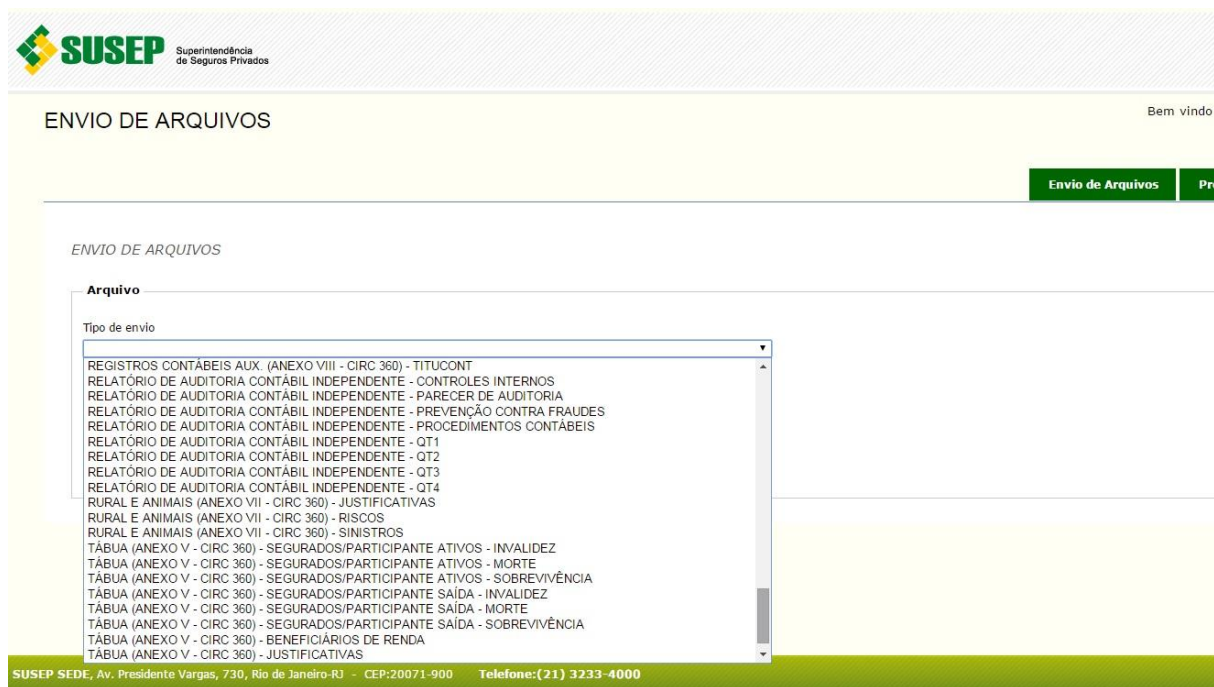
SUSEP Superintendência de Seguros Privados

ENVIO DE ARQUIVOS

Bem vindo

Envio de Arquivos

Pr

ENVIO DE ARQUIVOS

Arquivo

Tipo de envio

REGISTROS CONTÁBEIS AUX. (ANEXO VIII - CIRC 360) - TITUCONT
RELATÓRIO DE AUDITORIA CONTÁBIL INDEPENDENTE - CONTROLES INTERNOS
RELATÓRIO DE AUDITORIA CONTÁBIL INDEPENDENTE - PARECER DE AUDITORIA
RELATÓRIO DE AUDITORIA CONTÁBIL INDEPENDENTE - PREVENÇÃO CONTRA FRAUDES
RELATÓRIO DE AUDITORIA CONTÁBIL INDEPENDENTE - PROCEDIMENTOS CONTÁBEIS
RELATÓRIO DE AUDITORIA CONTÁBIL INDEPENDENTE - QT1
RELATÓRIO DE AUDITORIA CONTÁBIL INDEPENDENTE - QT2
RELATÓRIO DE AUDITORIA CONTÁBIL INDEPENDENTE - QT3
RELATÓRIO DE AUDITORIA CONTÁBIL INDEPENDENTE - QT4
RURAL E ANIMAIS (ANEXO VII - CIRC 360) - JUSTIFICATIVAS
RURAL E ANIMAIS (ANEXO VII - CIRC 360) - RISCOS
RURAL E ANIMAIS (ANEXO VII - CIRC 360) - SINISTROS
TÁBUA (ANEXO V - CIRC 360) - SEGURADOS/PARTICIPANTE ATIVOS - INVALIDEZ
TÁBUA (ANEXO V - CIRC 360) - SEGURADOS/PARTICIPANTE ATIVOS - MORTE
TÁBUA (ANEXO V - CIRC 360) - SEGURADOS/PARTICIPANTE ATIVOS - SOBREVIVÊNCIA
TÁBUA (ANEXO V - CIRC 360) - SEGURADOS/PARTICIPANTE SAÍDA - INVALIDEZ
TÁBUA (ANEXO V - CIRC 360) - SEGURADOS/PARTICIPANTE SAÍDA - MORTE
TÁBUA (ANEXO V - CIRC 360) - SEGURADOS/PARTICIPANTE SAÍDA - SOBREVIVÊNCIA
TÁBUA (ANEXO V - CIRC 360) - BENEFICIÁRIOS DE RENDA
TÁBUA (ANEXO V - CIRC 360) - JUSTIFICATIVAS

SUSEP SEDE, Av. Presidente Vargas, 730, Rio de Janeiro-RJ - CEP:20071-900 Telefone:(21) 3233-4000